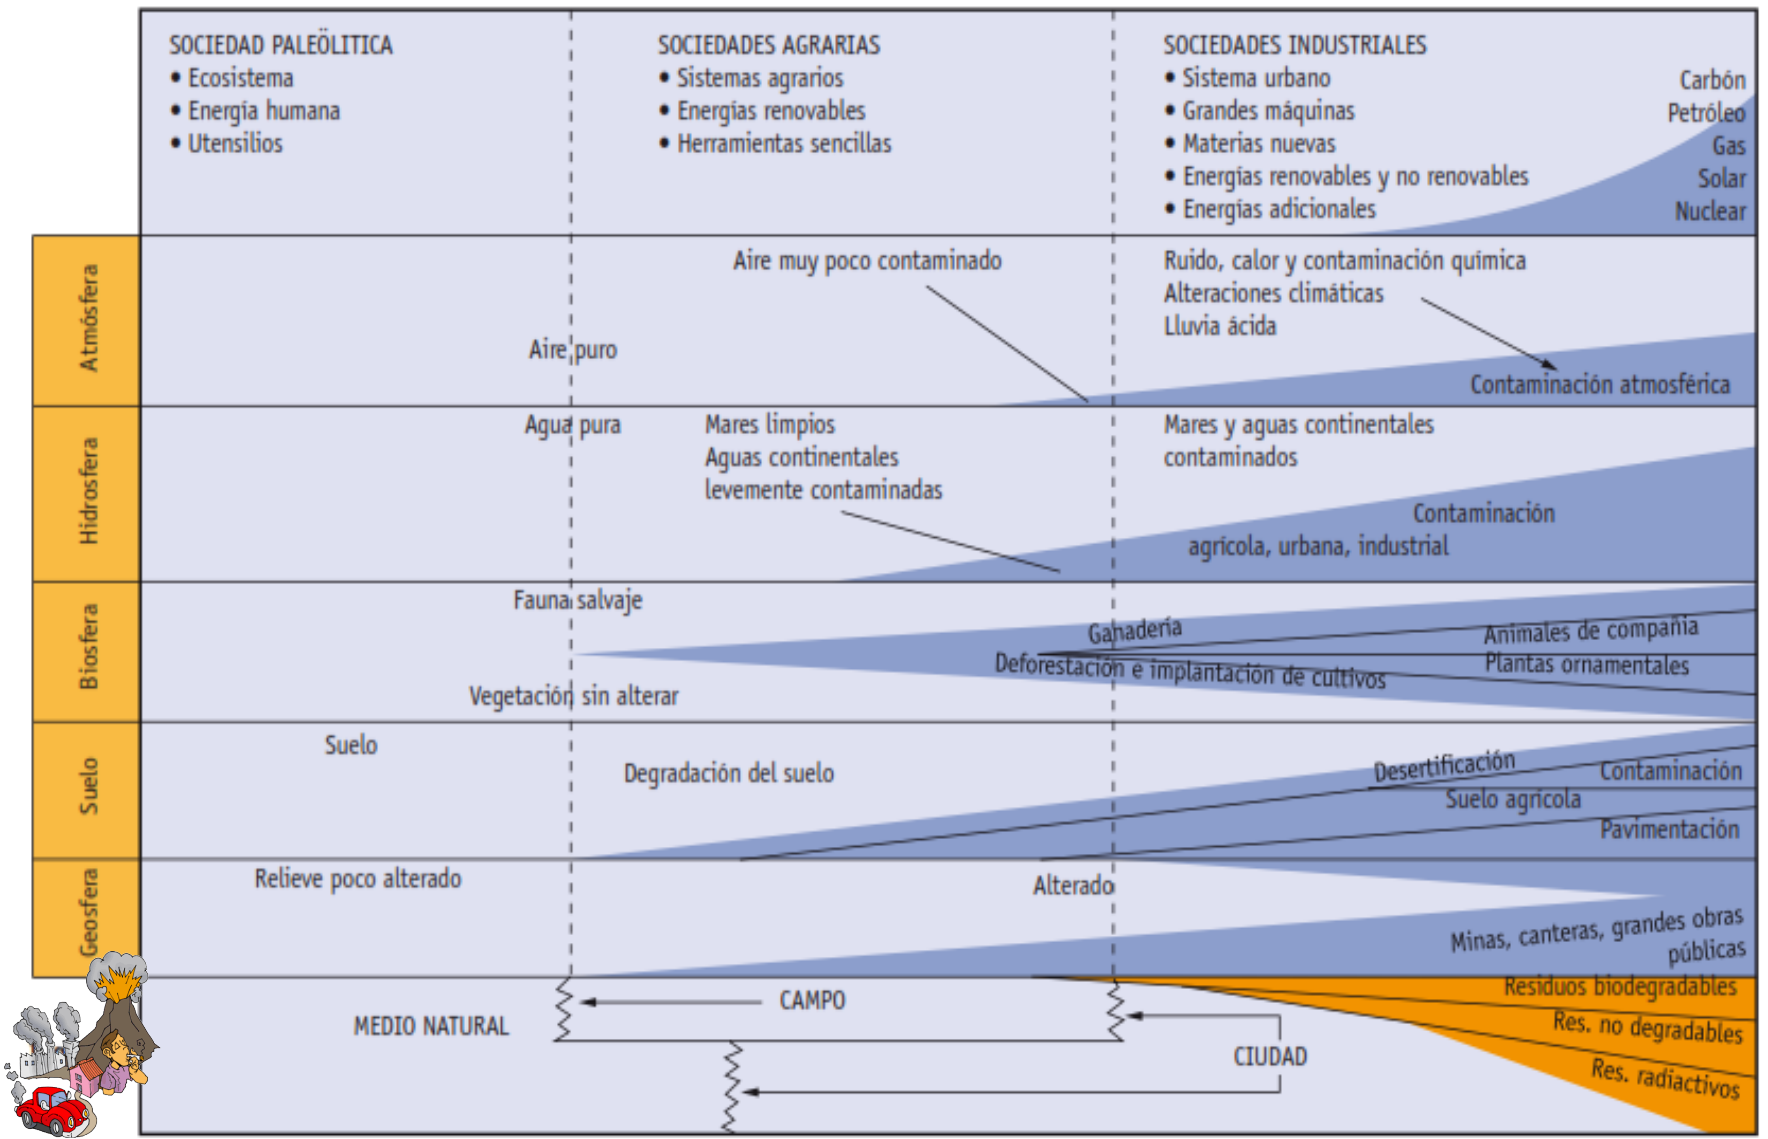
SOCIEDAD PALEÖLITICA
• Ecosistema
• Energía humana
• Utensilios

SOCIEDADES AGRARIAS
• Sistemas agrarios
• Energías renovables
• Herramientas sencillas

SOCIEDADES INDUSTRIALES
• Sistema urbano
• Grandes máquinas
• Materias nuevas
• Energías renovables y no renovables
• Energías adicionales

Carbón
Petróleo
Gas
Solar
Nuclear

Atmósfera

Aire puro

Aire muy poco contaminado

Ruido, calor y contaminación química
Alteraciones climáticas
Lluvia ácida

Contaminación atmosférica

Hidrosfera

Agua pura

Mares limpios
Aguas continentales
levemente contaminadas

Mares y aguas continentales
contaminados

Contaminación
agrícola, urbana, industrial

Biosfera

Fauna salvaje

Vegetación sin alterar

Ganadería
Deforestación e implantación de cultivos

Animales de compañía
Plantas ornamentales

Suelo

Suelo

Degradación del suelo

Desertificación
Suelo agrícola
Contaminación
Pavimentación

Geosfera

Relieve poco alterado

Alterado

Minas, canteras, grandes obras públicas

Residuos biodegradables
Res. no degradables
Res. radiactivos

MEDIO NATURAL

CAMPO

CIUDAD